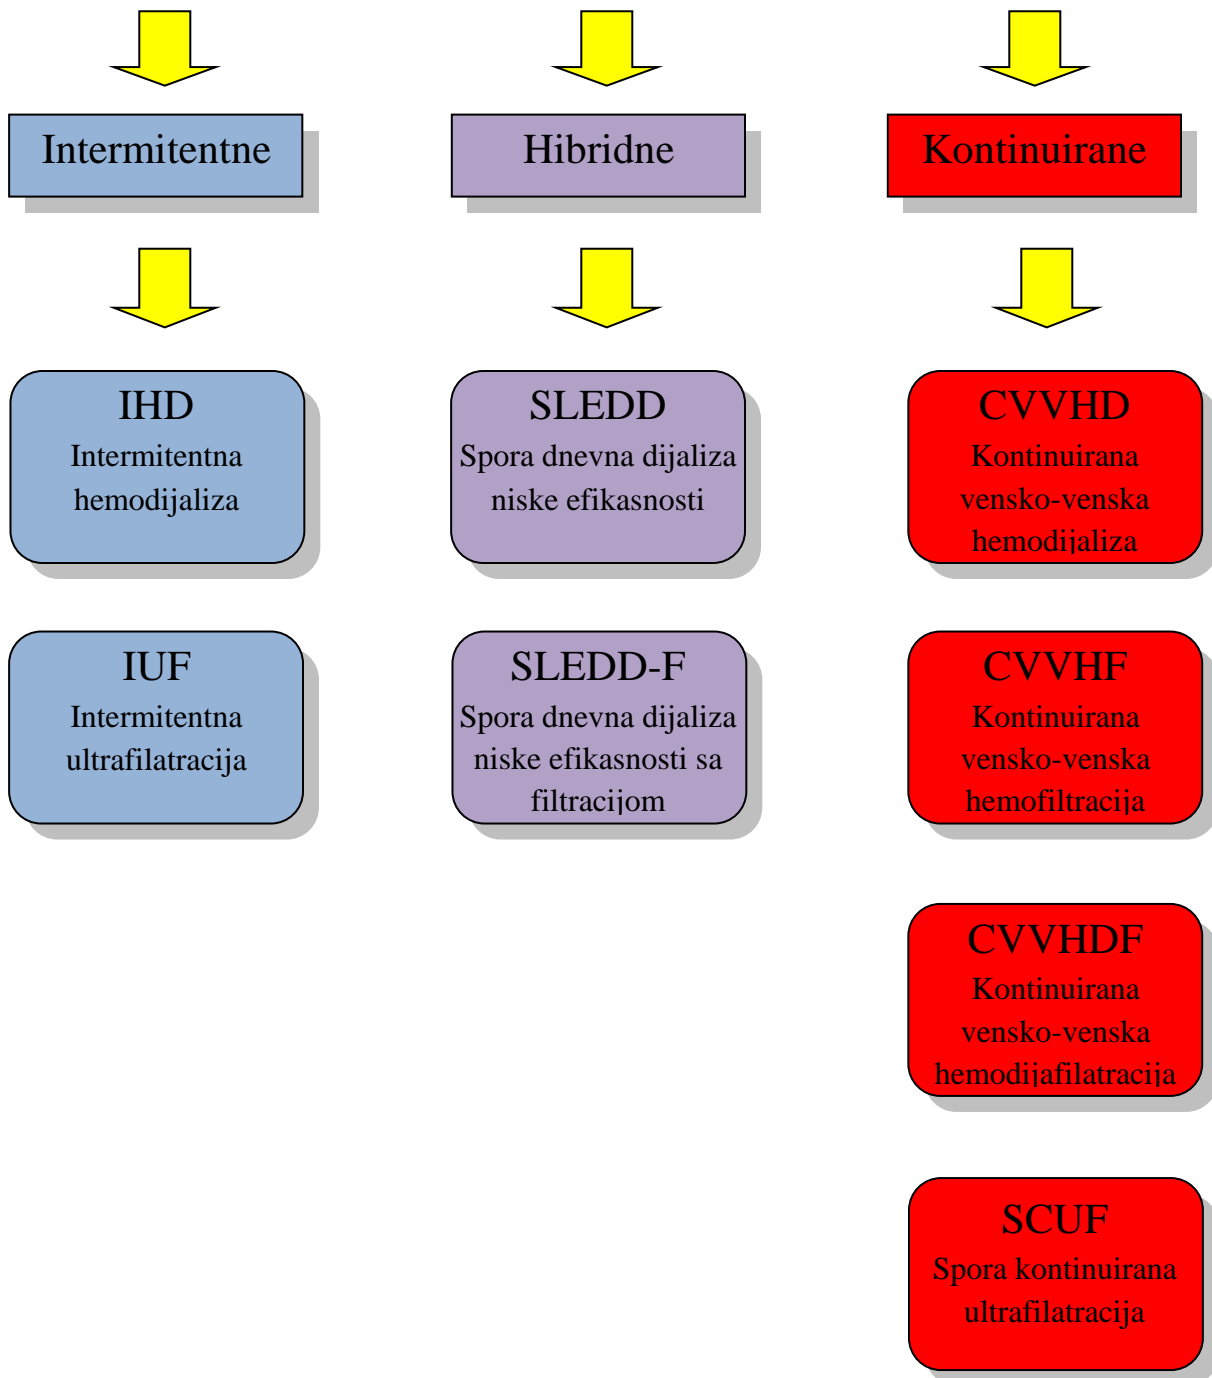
Intermitentne

IHD
Intermitentna hemodijaliza

IUF
Intermitentna ultrafilatracija

Hibridne

SLEDD
Spora dnevna dijaliza niske efikasnosti

SLEDD-F
Spora dnevna dijaliza niske efikasnosti sa filtracijom

Kontinuirane

CVVHD
Kontinuirana vensko-venska hemodijaliza

CVVHF
Kontinuirana vensko-venska hemofiltracija

CVVHDF
Kontinuirana vensko-venska hemodijafilatracija

SCUF
Spora kontinuirana ultrafilatracija